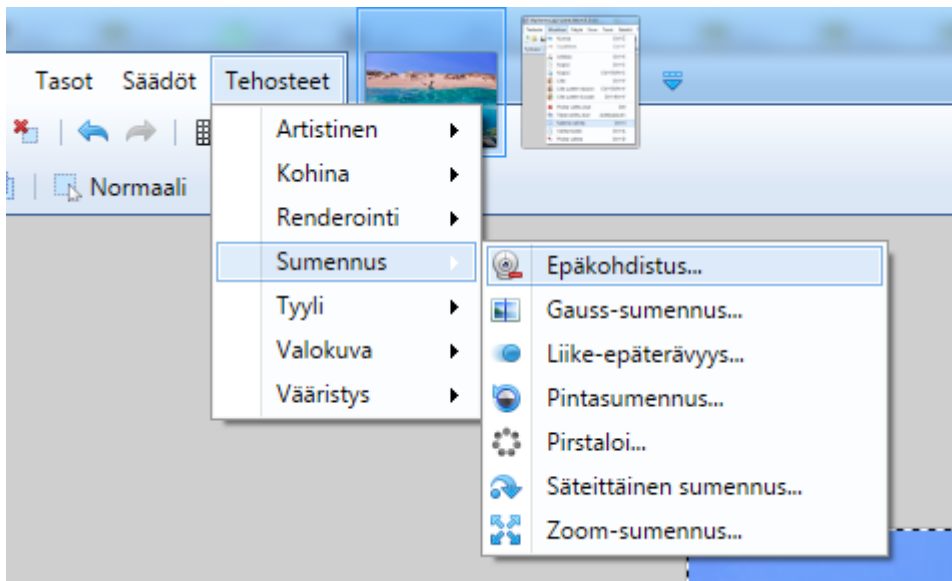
Tasot Säädöt Tehosteet

Normaali

Artistinen
Kohina
Renderointi
Sumennus
Tyyli
Valokuva
Vääristys

Epäkohdistus...
Gauss-sumennus...
Liike-epäterävyys...
Pintasumennus...
Pirstaloi...
Säteittäinen sumennus...
Zoom-sumennus...